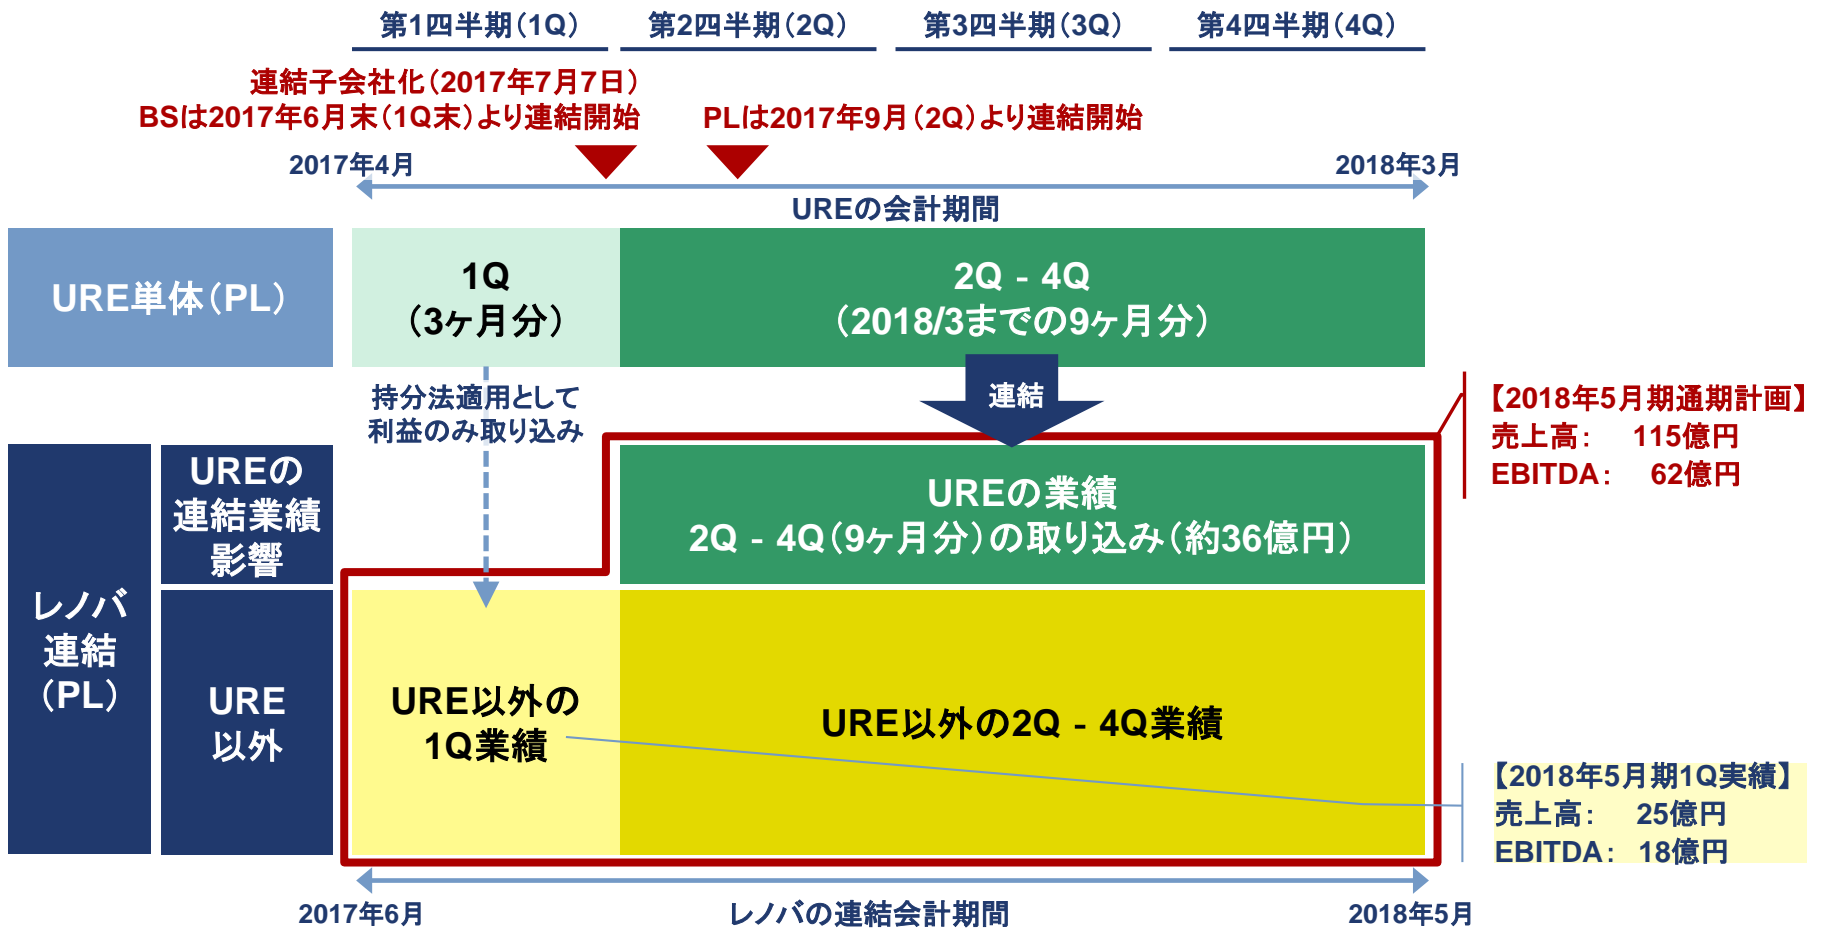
第1四半期（1Q）
第2四半期（2Q）
第3四半期（3Q）
第4四半期（4Q）

連結子会社化（2017年7月7日）
BSは2017年6月末（1Q末）より連結開始

PLは2017年9月（2Q）より連結開始

2017年4月
2018年3月
UREの会計期間

URE単体（PL）

1Q
（3ヶ月分）

2Q - 4Q
（2018/3までの9ヶ月分）

持分法適用として
利益のみ取り込み

連結

【2018年5月期通期計画】
売上高：　115億円
EBITDA：　62億円

レノバ連結（PL）

UREの連結業績影響

UREの業績
2Q - 4Q（9ヶ月分）の取り込み（約36億円）

URE以外

URE以外の1Q業績

URE以外の2Q - 4Q業績

【2018年5月期1Q実績】
売上高：　25億円
EBITDA：　18億円

2017年6月
レノバの連結会計期間
2018年5月